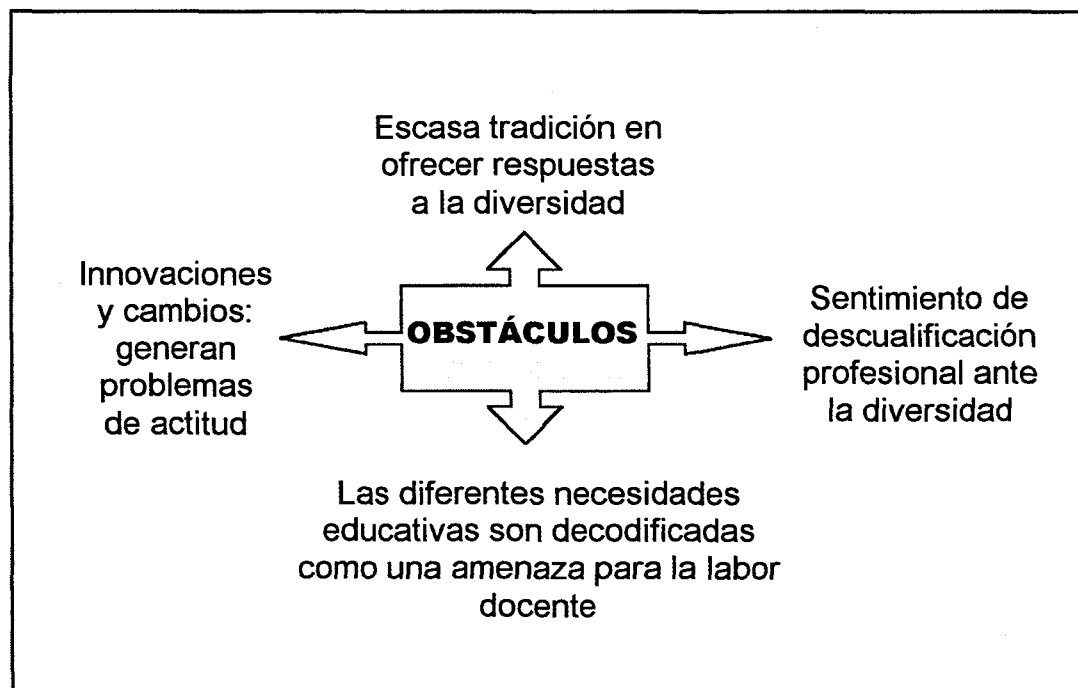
Escasa tradición en ofrecer respuestas a la diversidad

Innovaciones y cambios: generan problemas de actitud

OBSTÁCULOS

Sentimiento de descualificación profesional ante la diversidad

Las diferentes necesidades educativas son decodificadas como una amenaza para la labor docente